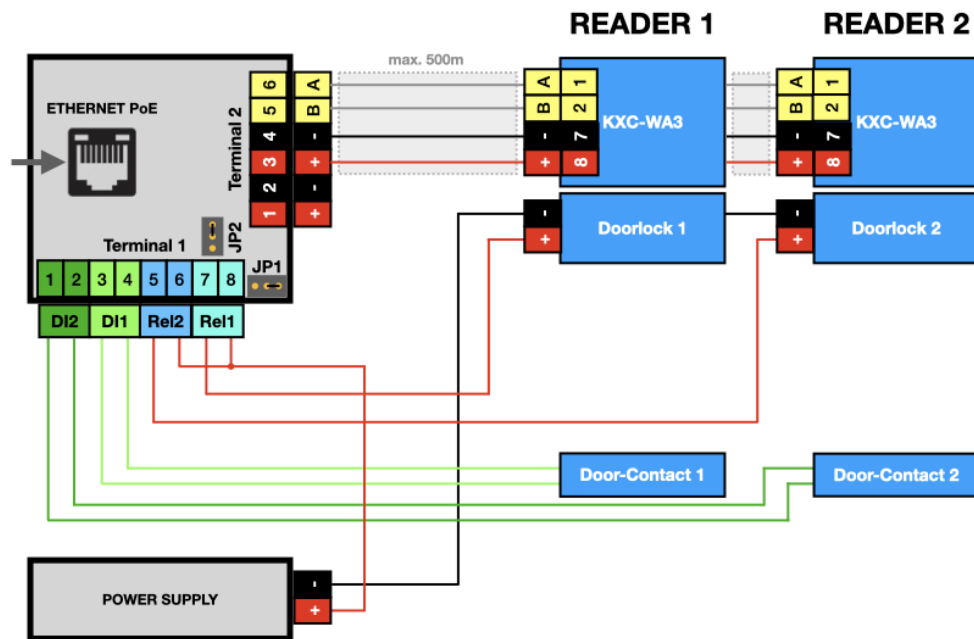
READER 1

READER 2

ETHERNET PoE

Terminal 2

6 A
5 B
4 -
3 +
2 -
1 +

max. 500m

A 1
B 2
- 7
+ 8

KXC-WA3

A 1
B 2
- 7
+ 8

KXC-WA3

JP2

Terminal 1

JP1

1 2 3 4 5 6 7 8

DI2 DI1 Rel2 Rel1

-
+
Doorlock 1

-
+
Doorlock 2

Door-Contact 1

Door-Contact 2

POWER SUPPLY

-
+